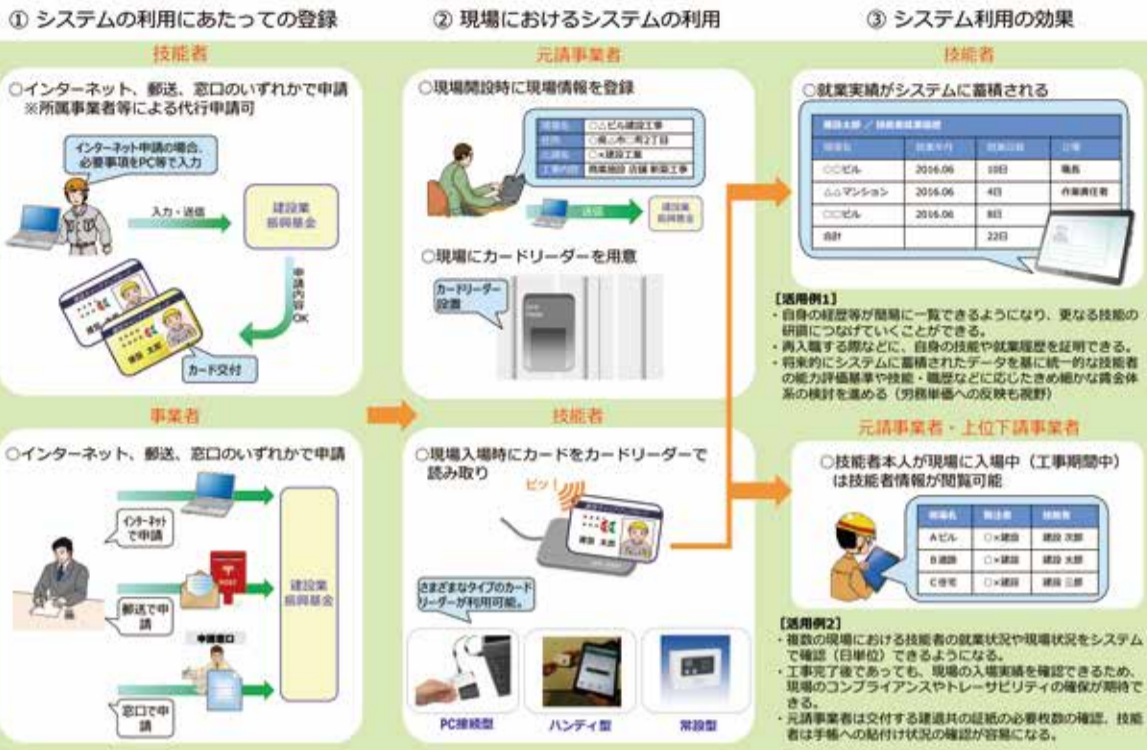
① システムの利用にあたっての登録

技能者

○インターネット、郵送、窓口のいずれかで申請
※所属事業者等による代行申請可

インターネット申請の場合、必要事項をPC等で入力

入力・送信

建設業振興基金

申請内容OK

カード交付

事業者

○インターネット、郵送、窓口のいずれかで申請

インターネットで申請

郵送で申請

申請窓口

窓口で申請

建設業振興基金

② 現場におけるシステムの利用

元請事業者

○現場開設時に現場情報を登録

| 現場名 | ○△ビル建設工事 |
|---|---|
| 住所 | ○県△市□町2丁目 |
| 元請名 | ○×建設工業 |
| 工事内容 | 商業施設 店舗 新築工事 |

送信

建設業振興基金

○現場にカードリーダーを用意

カードリーダー設置

技能者

○現場入場時にカードをカードリーダーで読み取り

ピッ！

さまざまなタイプのカードリーダーが利用可能。

PC接続型

ハンディ型

常設型

③ システム利用の効果

技能者

○就業実績がシステムに蓄積される

建設太郎 ／ 技能者就業履歴

| 現場名 | 就業年月 | 就業日数 | 立場 |
|---|---|---|---|
| ○○ビル | 2016.06 | 10日 | 職長 |
| △△マンション | 2016.06 | 4日 | 作業責任者 |
| ○○ビル | 2016.06 | 8日 | |
| 合計 | | 22日 | |

【活用例1】
・自身の経歴等が簡易に一覧できるようになり、更なる技能の研鑽につなげていくことができる。
・再入職する際などに、自身の技能や就業履歴を証明できる。
・将来的にシステムに蓄積されたデータを基に統一的な技能者の能力評価基準や技能・職歴などに応じたきめ細かな賃金体系の検討を進める（労務単価への反映も視野）

元請事業者・上位下請事業者

○技能者本人が現場に入場中（工事期間中）は技能者情報が閲覧可能

| 現場名 | 職法者 | 技能者 |
|---|---|---|
| Aビル | ○×建設 | 建設 次郎 |
| B道路 | ○×建設 | 建設 太郎 |
| C住宅 | ○×建設 | 建設 三郎 |

【活用例2】
・複数の現場における技能者の就業状況や現場状況をシステムで確認（日単位）できるようになる。
・工事完了後であっても、現場の入場実績を確認できるため、現場のコンプライアンスやトレーサビリティの確保が期待できる。
・元請事業者は交付する建退共の証紙の必要枚数の確認、技能者は手帳への貼付け状況の確認が容易になる。